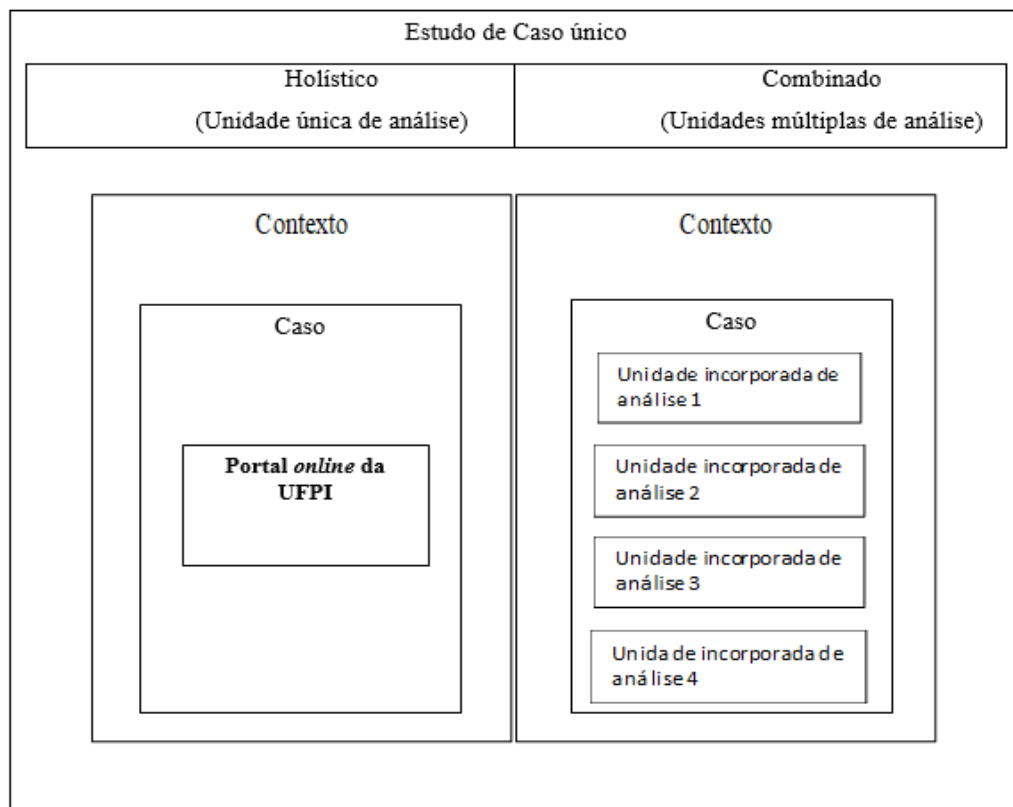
Estudo de Caso único

| Holístico (Unidade única de análise) | Combinado (Unidades múltiplas de análise) |
|---|---|

Contexto

Caso

**Portal *online* da UFPI**

Contexto

Caso

Unidade incorporada de análise 1

Unidade incorporada de análise 2

Unidade incorporada de análise 3

Unidade incorporada de análise 4